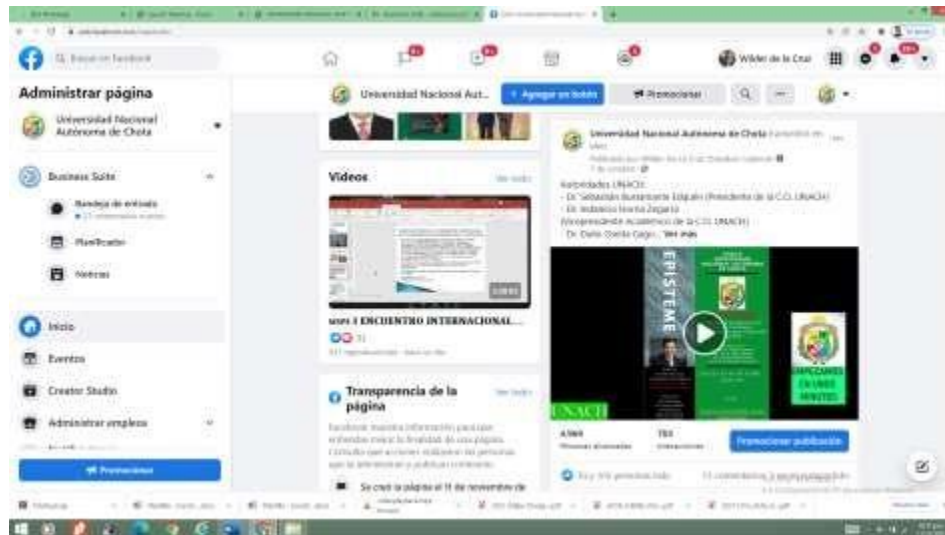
Buscar en Facebook

Wilder de la Cruz

Administrar página

Universidad Nacional Autónoma de Chota

Business Suite

Bandeja de entrada

Planificador

Noticias

Inicio

Eventos

Creator Studio

Administrar empleos

Promocionar

Universidad Nacional Aut...

+ Agregar un botón

Promocionar

Videos

Ver todo

I ENCUENTRO INTERNACIONAL...

Transparencia de la página

Ver todo

Facebook muestra información para que entiendas mejor la finalidad de una página. Consulta qué acciones realizaron las personas que la administran y publican contenido.

Se creó la página el 11 de noviembre de

Universidad Nacional Autónoma de Chota

Autoridades UNACH:
- Dr. Sebastián Bustamante Edquén (Presidente de la C.O. UNACH)
- Dr. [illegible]
Vicepresidente Académico de la C.O. UNACH
- Dr. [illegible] ... Ver más

EPISTEME

UNACH

EMPEZAMOS EN UNOS MINUTOS

Promocionar publicación

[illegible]